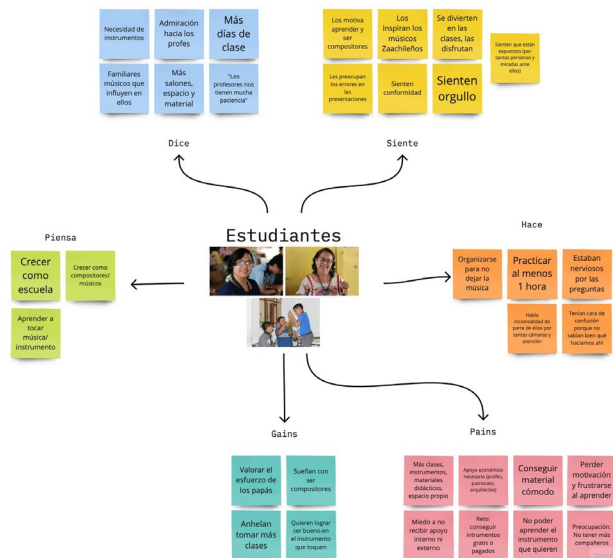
Necesidad de instrumentos

Admiración hacia los profes

Más días de clase

Familiares músicos que influyen en ellos

Más salones, espacio y material

"Los profesores nos tienen mucha paciencia"

Dice

Los motiva aprender y ser compositores

Los inspiran los músicos Zaachileños

Se divierten en las clases, las disfrutan

Sienten que están expuestos (por tantas personas y miradas ante ellos)

Les preocupan los errores en las presentaciones

Sienten conformidad

Sienten orgullo

Siente

Estudiantes

Piensa

Crecer como escuela

Crecer como compositores/ músicos

Aprender a tocar música/ instrumento

Hace

Organizarse para no dejar la música

Practicar al menos 1 hora

Estaban nerviosos por las preguntas

Había incomodidad de parte de ellos por tantas cámaras y atención

Tenían cara de confusión porque no sabían bien qué hacíamos ahí

Gains

Valorar el esfuerzo de los papás

Sueñan con ser compositores

Anhelan tomar más clases

Quieren lograr ser bueno en el instrumento que toquen

Pains

Más clases, instrumentos, materiales didácticos, espacio propio

Apoyo económico necesario (profes, patronato, arquitectos)

Conseguir material cómodo

Perder motivación y frustrarse al aprender

Miedo a no recibir apoyo interno ni externo

Reto: conseguir intrumentos gratis o pagados

No poder aprender el instrumento que quieren

Preocupación: No tener más compañeros